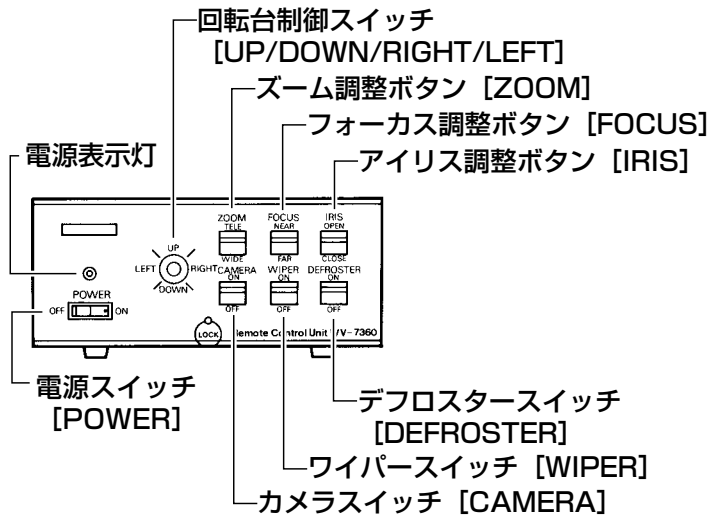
回転台制御スイッチ
[UP/DOWN/RIGHT/LEFT]

ズーム調整ボタン［ZOOM］

フォーカス調整ボタン［FOCUS］

電源表示灯

アイリス調整ボタン［IRIS］

ZOOM
TELE
WIDE

FOCUS
NEAR
FAR

IRIS
OPEN
CLOSE

UP
LEFT
RIGHT
DOWN

CAMERA
ON
OFF

WIPER
ON
OFF

DEFROSTER
ON
OFF

POWER
OFF
ON

LOCK

Remote Control Unit WV-7360

電源スイッチ
[POWER]

デフロスタースイッチ
[DEFROSTER]

ワイパースイッチ［WIPER］

カメラスイッチ［CAMERA］